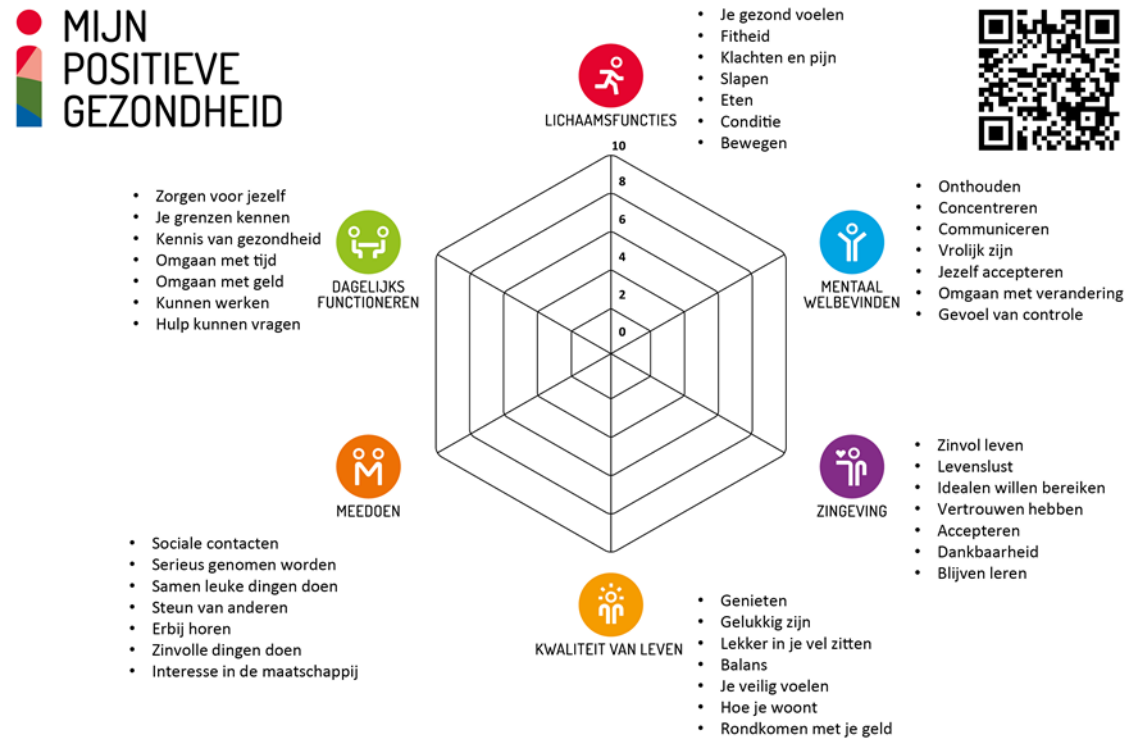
MIJN
POSITIEVE
GEZONDHEID

LICHAAMSFUNCTIES

- Je gezond voelen
- Fitheid
- Klachten en pijn
- Slapen
- Eten
- Conditie
- Bewegen

10
8
6
4
2
0

MENTAAL WELBEVINDEN

- Onthouden
- Concentreren
- Communiceren
- Vrolijk zijn
- Jezelf accepteren
- Omgaan met verandering
- Gevoel van controle

DAGELIJKS FUNCTIONEREN

- Zorgen voor jezelf
- Je grenzen kennen
- Kennis van gezondheid
- Omgaan met tijd
- Omgaan met geld
- Kunnen werken
- Hulp kunnen vragen

ZINGEVING

- Zinvol leven
- Levenslust
- Idealen willen bereiken
- Vertrouwen hebben
- Accepteren
- Dankbaarheid
- Blijven leren

MEEDOEN

- Sociale contacten
- Serieus genomen worden
- Samen leuke dingen doen
- Steun van anderen
- Erbij horen
- Zinvolle dingen doen
- Interesse in de maatschappij

KWALITEIT VAN LEVEN

- Genieten
- Gelukkig zijn
- Lekker in je vel zitten
- Balans
- Je veilig voelen
- Hoe je woont
- Rondkomen met je geld